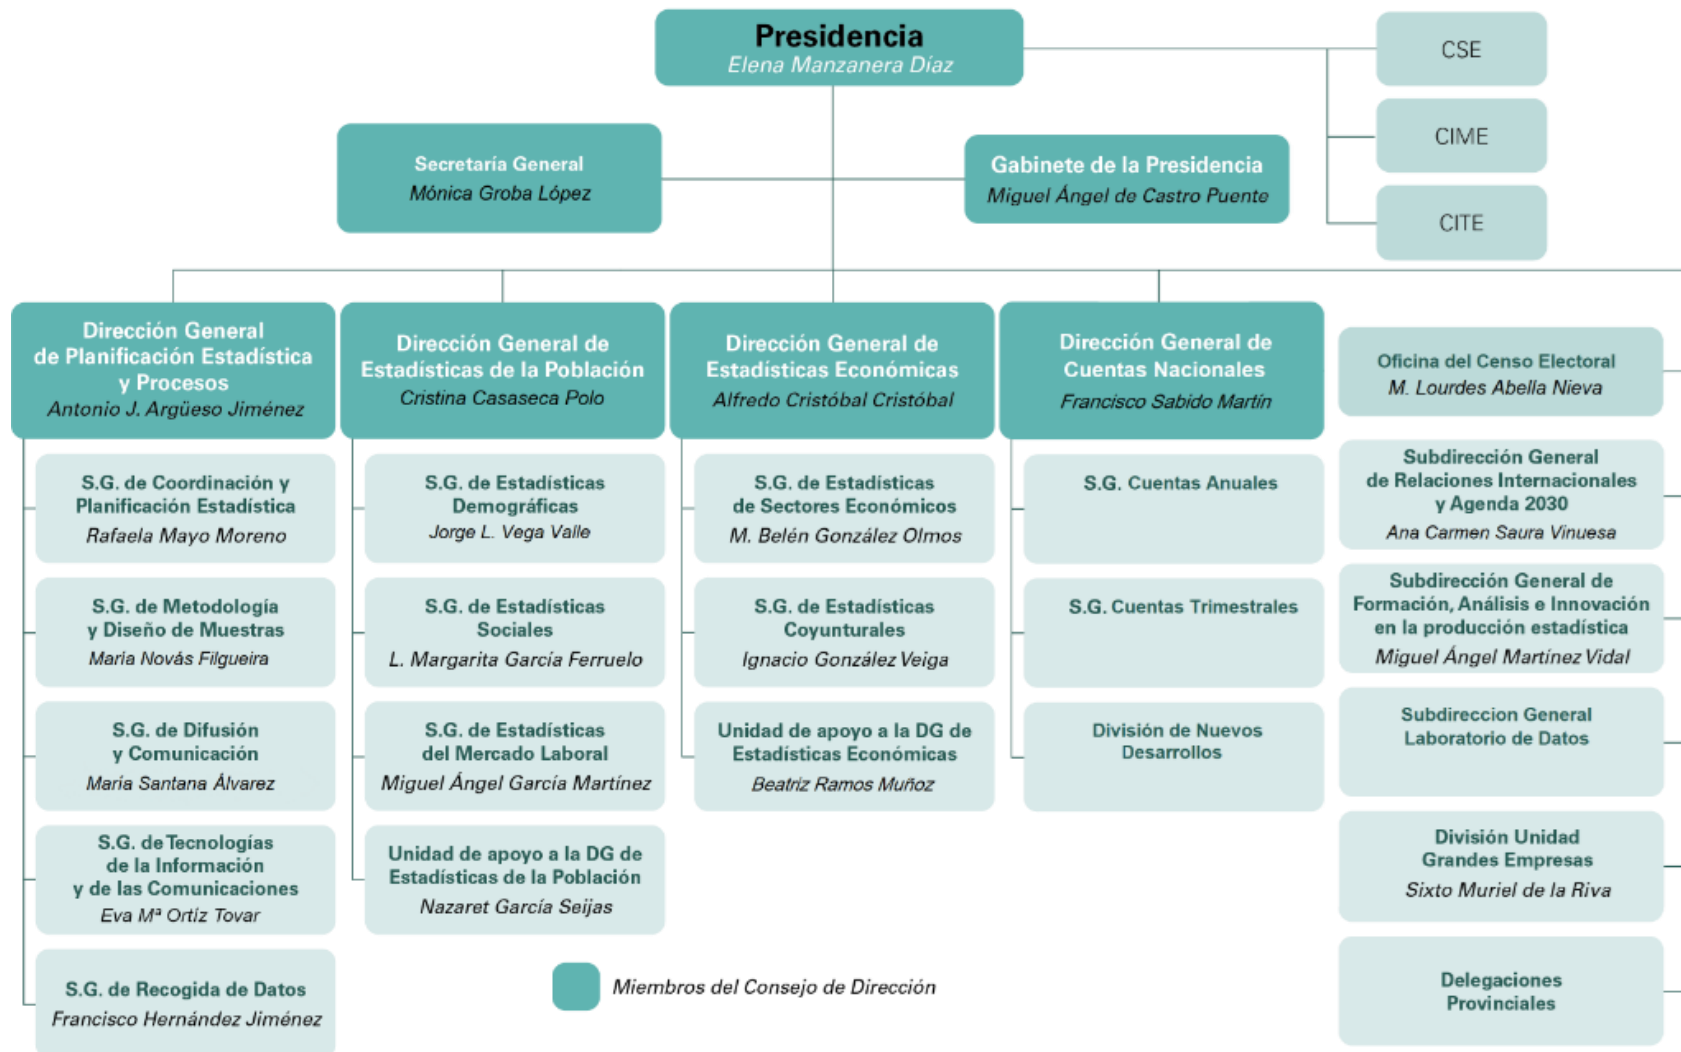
Presidencia
Elena Manzanera Díaz

CSE

CIME

CITE

Secretaría General
Mónica Groba López

Gabinete de la Presidencia
Miguel Ángel de Castro Puente

Dirección General de Planificación Estadística y Procesos
Antonio J. Argüeso Jiménez

S.G. de Coordinación y Planificación Estadística
Rafaela Mayo Moreno

S.G. de Metodología y Diseño de Muestras
María Novás Filgueira

S.G. de Difusión y Comunicación
María Santana Álvarez

S.G. de Tecnologías de la Información y de las Comunicaciones
Eva Mª Ortíz Tovar

S.G. de Recogida de Datos
Francisco Hernández Jiménez

Dirección General de Estadísticas de la Población
Cristina Casaseca Polo

S.G. de Estadísticas Demográficas
Jorge L. Vega Valle

S.G. de Estadísticas Sociales
L. Margarita García Ferruelo

S.G. de Estadísticas del Mercado Laboral
Miguel Ángel García Martínez

Unidad de apoyo a la DG de Estadísticas de la Población
Nazaret García Seijas

Dirección General de Estadísticas Económicas
Alfredo Cristóbal Cristóbal

S.G. de Estadísticas de Sectores Económicos
M. Belén González Olmos

S.G. de Estadísticas Coyunturales
Ignacio González Veiga

Unidad de apoyo a la DG de Estadísticas Económicas
Beatriz Ramos Muñoz

Dirección General de Cuentas Nacionales
Francisco Sabido Martín

S.G. Cuentas Anuales

S.G. Cuentas Trimestrales

División de Nuevos Desarrollos

Oficina del Censo Electoral
M. Lourdes Abella Nieva

Subdirección General de Relaciones Internacionales y Agenda 2030
Ana Carmen Saura Vinuesa

Subdirección General de Formación, Análisis e Innovación en la producción estadística
Miguel Ángel Martínez Vidal

Subdireccion General Laboratorio de Datos

División Unidad Grandes Empresas
Sixto Muriel de la Riva

Delegaciones Provinciales

Miembros del Consejo de Dirección